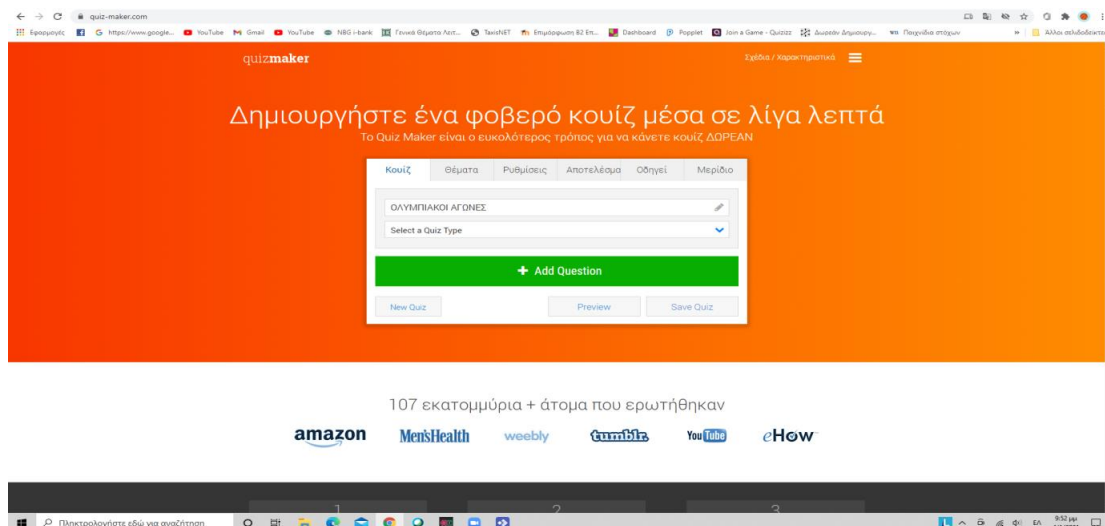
quiz-maker.com

Εφαρμογές https://www.google... YouTube Gmail YouTube NBG i-bank Γενικά Θέματα Λεπτ... TaxisNET Επιμόρφωση Β2 Επ... Dashboard Popplet Join a Game - Quizizz Δωρεάν Δημιουργ... Παιχνίδια στόχων Άλλοι σελιδοδείκτες

quizmaker

Σχέδια / Χαρακτηριστικά

Δημιουργήστε ένα φοβερό κουίζ μέσα σε λίγα λεπτά

Το Quiz Maker είναι ο ευκολότερος τρόπος για να κάνετε κουίζ ΔΩΡΕΑΝ

| Κουίζ | Θέματα | Ρυθμίσεις | Αποτελέσμα | Οδηγεί | Μερίδιο |
|---|---|---|---|---|---|

ΟΛΥΜΠΙΑΚΟΙ ΑΓΩΝΕΣ

Select a Quiz Type

+ Add Question

New Quiz Preview Save Quiz

107 εκατομμύρια + άτομα που ερωτήθηκαν

amazon MensHealth weebly tumblr. YouTube eHow

1 2 3

Πληκτρολογήστε εδώ για αναζήτηση

ΕΛ 9:52 μμ